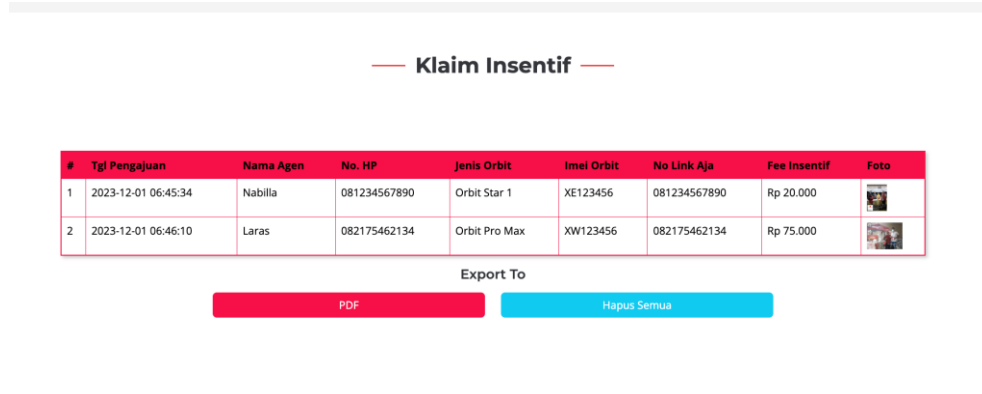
Klaim Insentif

| # | Tgl Pengajuan | Nama Agen | No. HP | Jenis Orbit | Imei Orbit | No Link Aja | Fee Insentif | Foto |
|---|---|---|---|---|---|---|---|---|
| 1 | 2023-12-01 06:45:34 | Nabilla | 081234567890 | Orbit Star 1 | XE123456 | 081234567890 | Rp 20.000 | |
| 2 | 2023-12-01 06:46:10 | Laras | 082175462134 | Orbit Pro Max | XW123456 | 082175462134 | Rp 75.000 | |

Export To

PDF

Hapus Semua